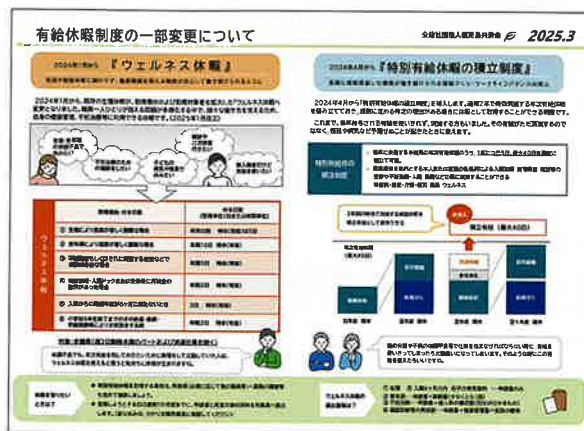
有給休暇制度の一部変更について

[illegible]

2025.3

2024年1月から『ウェルネス休暇』

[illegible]

2024年1月から、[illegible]「ウェルネス休暇」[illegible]

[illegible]

ウェルネス休暇

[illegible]

2024年4月から『特別有給休暇の積立制度』

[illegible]

2024年4月から「特別有給休暇の積立制度」を導入します。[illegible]

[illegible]

特別有給休暇の積立制度

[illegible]

積立有給（最大40日）

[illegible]